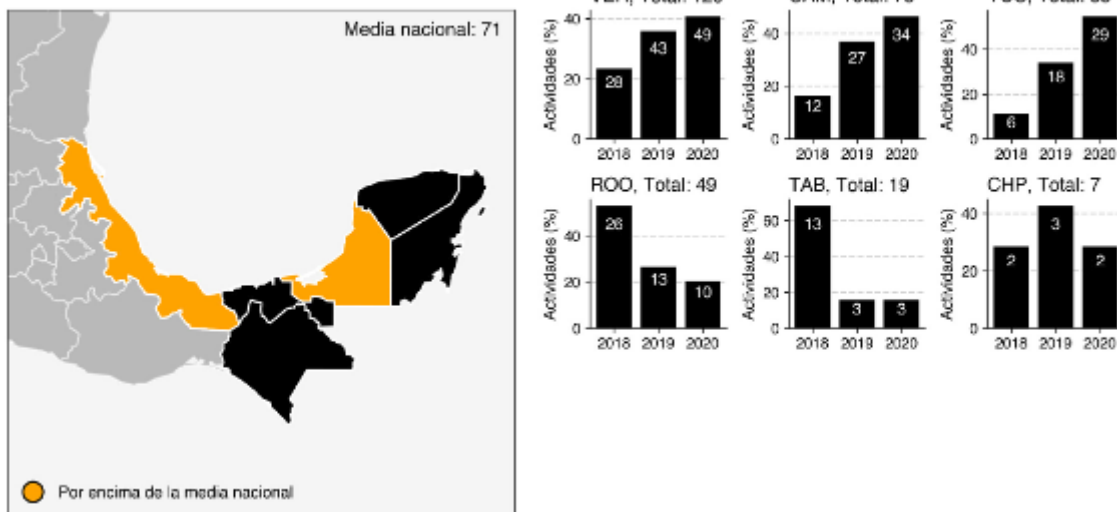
Media nacional: 71

Por encima de la media nacional

VER, Total: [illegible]
Actividades (%)
40
20
0
28
43
49
2018 2019 2020

CAM, Total: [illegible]
Actividades (%)
40
20
0
12
27
34
2018 2019 2020

YUC, Total: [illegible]
Actividades (%)
40
20
0
6
18
29
2018 2019 2020

ROO, Total: 49
Actividades (%)
40
20
0
26
13
10
2018 2019 2020

TAB, Total: 19
Actividades (%)
60
40
20
0
13
3
3
2018 2019 2020

CHP, Total: 7
Actividades (%)
40
20
0
2
3
2
2018 2019 2020